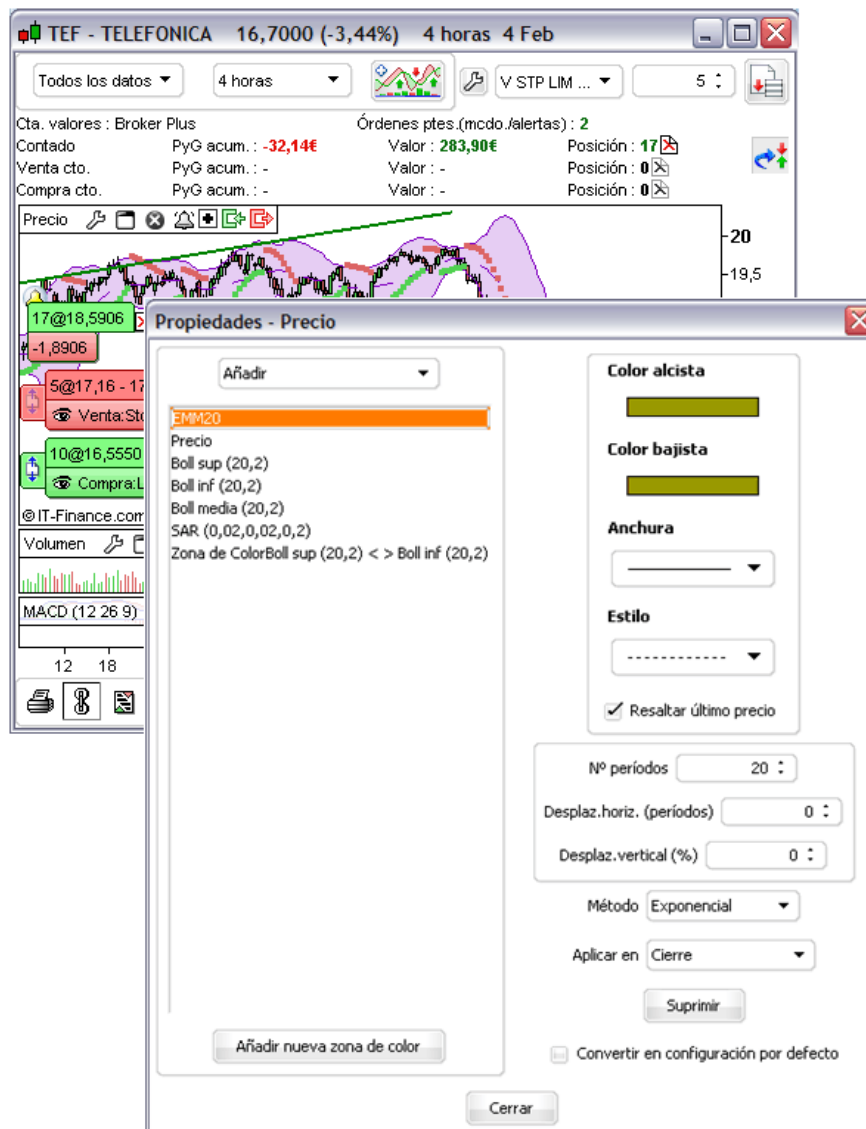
TEF - TELEFONICA 16,7000 (-3,44%) 4 horas 4 Feb

Todos los datos
4 horas
V STP LIM ...
5

Cta. valores : Broker Plus
Órdenes ptes.(mcdo./alertas) : 2
Contado PyG acum. : -32,14€ Valor : 283,90€ Posición : 17
Venta cto. PyG acum. : - Valor : - Posición : 0
Compra cto. PyG acum. : - Valor : - Posición : 0

Precio
20
19,5
17@18,5906
-1,8906
5@17,16 - 17
Venta:Sto
10@16,5550
Compra:L
© IT-Finance.com
Volumen
MACD (12 26 9)
12 18

Propiedades - Precio

Añadir
EMM20
Precio
Boll sup (20,2)
Boll inf (20,2)
Boll media (20,2)
SAR (0,02,0,02,0,2)
Zona de ColorBoll sup (20,2) < > Boll inf (20,2)

Añadir nueva zona de color

Color alcista
Color bajista
Anchura
Estilo
Resaltar último precio

Nº períodos 20
Desplaz.horiz. (períodos) 0
Desplaz.vertical (%) 0
Método Exponencial
Aplicar en Cierre
Suprimir
Convertir en configuración por defecto

Cerrar